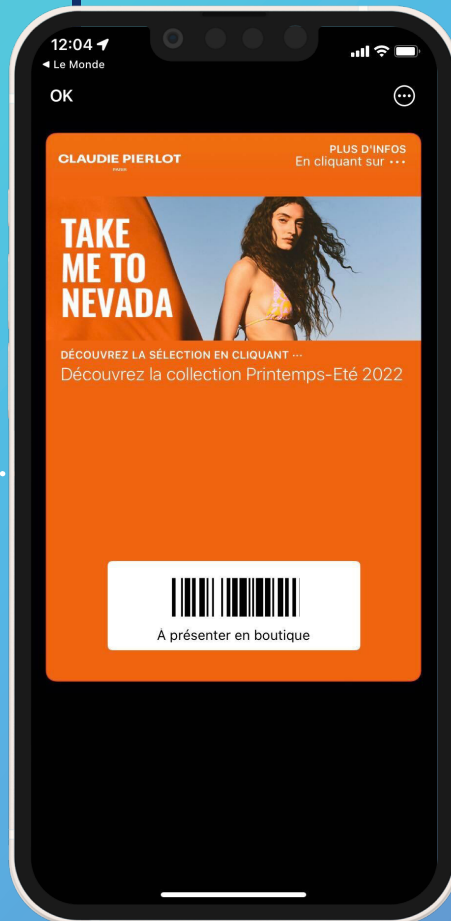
12:04
◀ Le Monde
OK

CLAUDIE PIERLOT
PARIS

PLUS D'INFOS
En cliquant sur ···

TAKE ME TO NEVADA

DÉCOUVREZ LA SÉLECTION EN CLIQUANT ···
Découvrez la collection Printemps-Eté 2022

À présenter en boutique